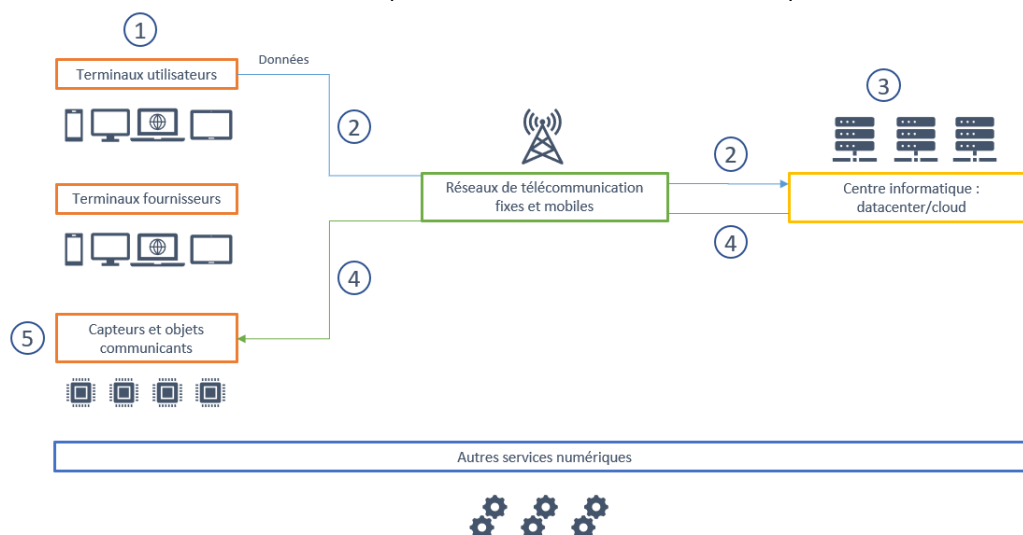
1

Terminaux utilisateurs

Données

2

Terminaux fournisseurs

Réseaux de télécommunication fixes et mobiles

2

3

Centre informatique : datacenter/cloud

4

4

5

Capteurs et objets communicants

Autres services numériques